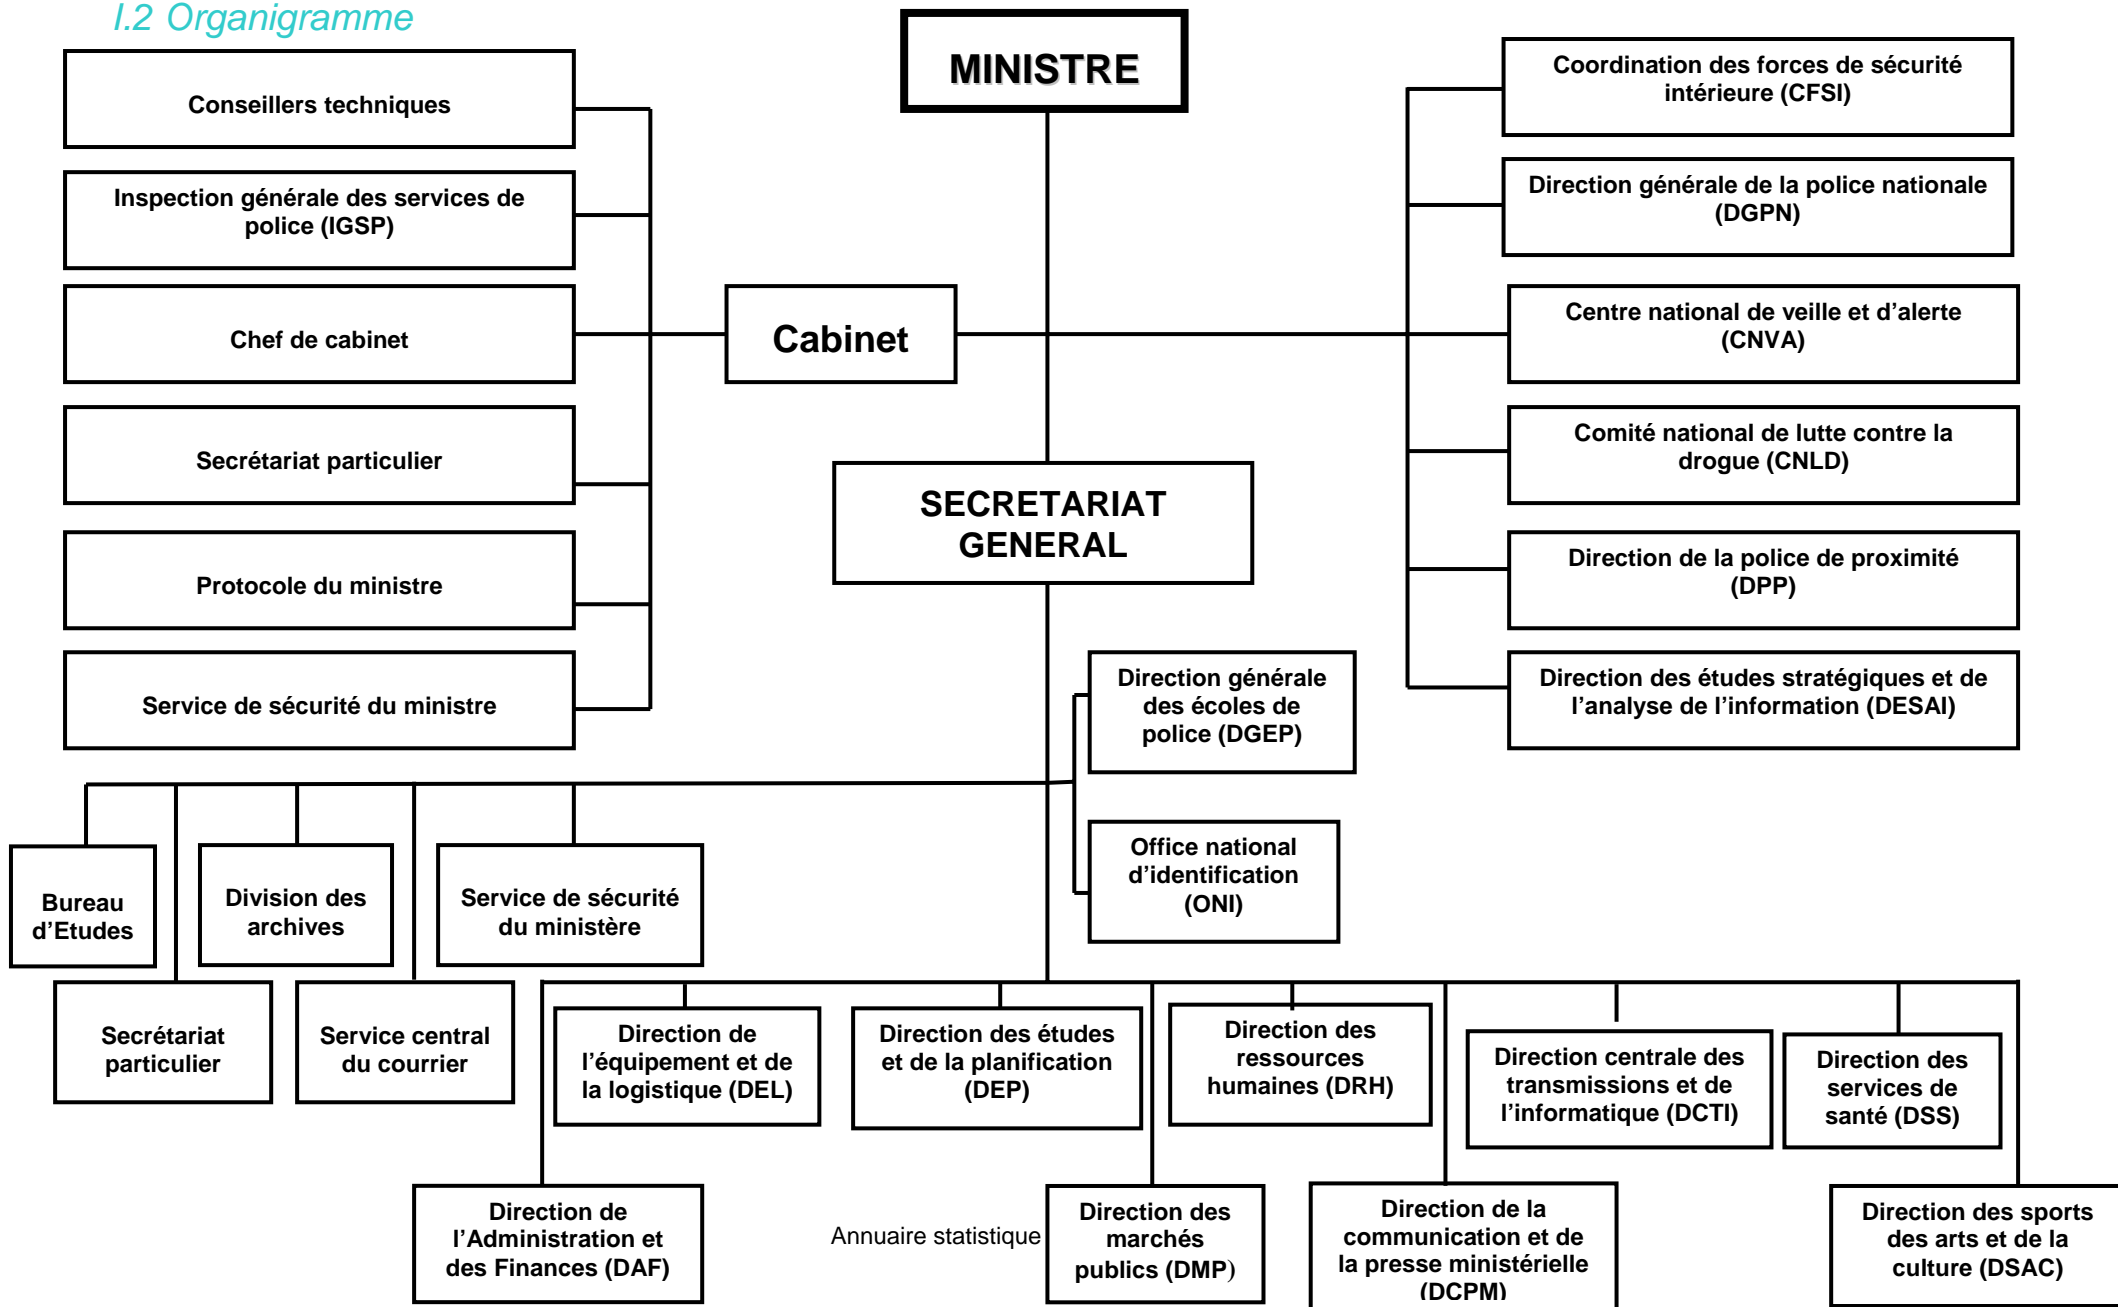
I.2 Organigramme

MINISTRE

Conseillers techniques

Inspection générale des services de police (IGSP)

Chef de cabinet

Secrétariat particulier

Protocole du ministre

Service de sécurité du ministre

Cabinet

Coordination des forces de sécurité intérieure (CFSI)

Direction générale de la police nationale (DGPN)

Centre national de veille et d'alerte (CNVA)

Comité national de lutte contre la drogue (CNLD)

Direction de la police de proximité (DPP)

Direction des études stratégiques et de l'analyse de l'information (DESAI)

SECRETARIAT GENERAL

Direction générale des écoles de police (DGEP)

Office national d'identification (ONI)

Bureau d'Etudes

Division des archives

Service de sécurité du ministère

Secrétariat particulier

Service central du courrier

Direction de l'équipement et de la logistique (DEL)

Direction des études et de la planification (DEP)

Direction des ressources humaines (DRH)

Direction centrale des transmissions et de l'informatique (DCTI)

Direction des services de santé (DSS)

Direction de l'Administration et des Finances (DAF)

Annuaire statistique

Direction des marchés publics (DMP)

Direction de la communication et de la presse ministérielle (DCPM)

Direction des sports des arts et de la culture (DSAC)